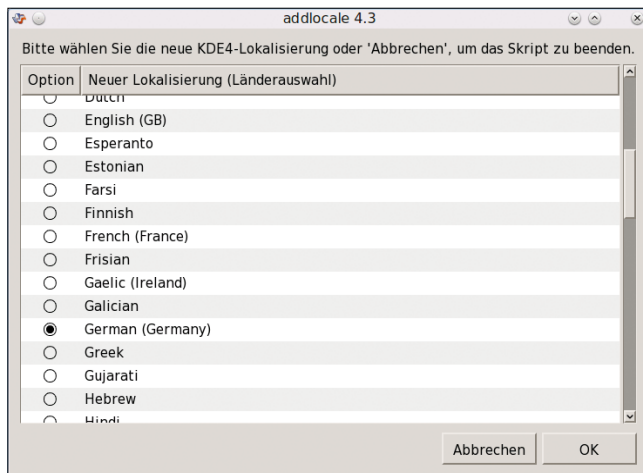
addlocale 4.3

Bitte wählen Sie die neue KDE4-Lokalisierung oder 'Abbrechen', um das Skript zu beenden.

| Option | Neuer Lokalisierung (Länderauswahl) |
|---|---|
| ○ | Dutch |
| ○ | English (GB) |
| ○ | Esperanto |
| ○ | Estonian |
| ○ | Farsi |
| ○ | Finnish |
| ○ | French (France) |
| ○ | Frisian |
| ○ | Gaelic (Ireland) |
| ○ | Galician |
| ◉ | German (Germany) |
| ○ | Greek |
| ○ | Gujarati |
| ○ | Hebrew |
| ○ | Hindi |

Abbrechen OK